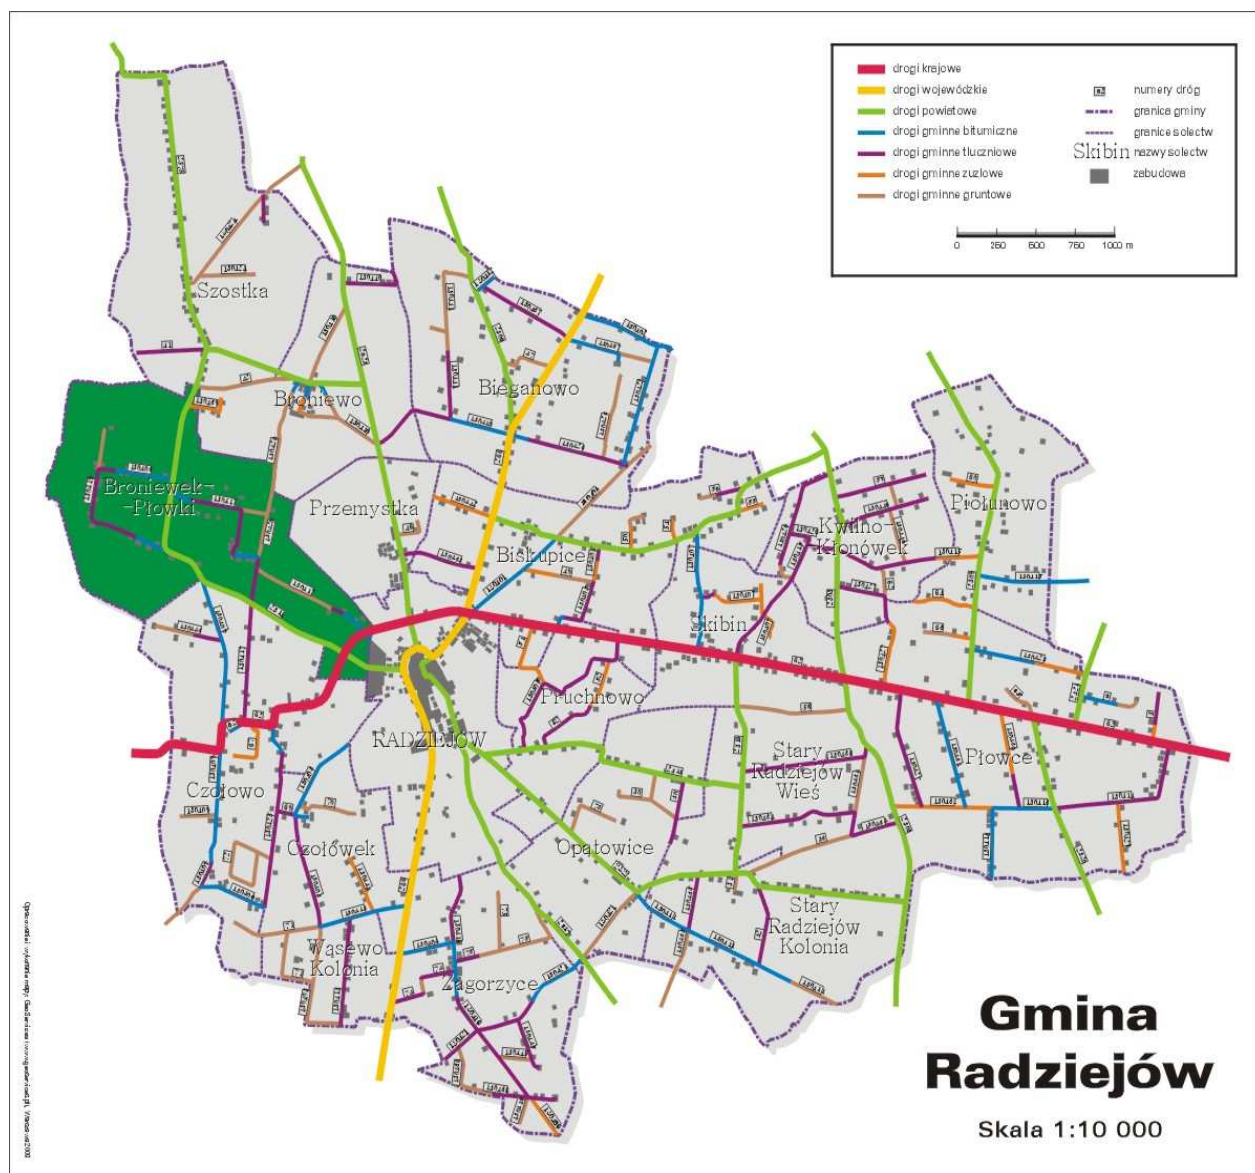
drogi krajowe
drogi wojewódzkie
drogi powiatowe
drogi gminne bitumiczne
drogi gminne tłuczniowe
drogi gminne żużlowe
drogi gminne gruntowe
numery dróg
granice gminy
granice sołectw
Skibin nazwy sołectw
zabudowa

0 250 500 750 1000 m

Szostka
Broniewo
Bieganowo
Broniewek-Płowki
Przemystka
Biskupice
Kwilno-Kłonówek
Piołunowo
Skibin
Pruchnowo
RADZIEJÓW
Stary Radziejów Wieś
Płowce
Czołowo
Czołówek
Opatowice
Stary Radziejów Kolonia
Wąsewo Kolonia
Zagorzyce

Gmina Radziejów
Skala 1:10 000

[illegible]